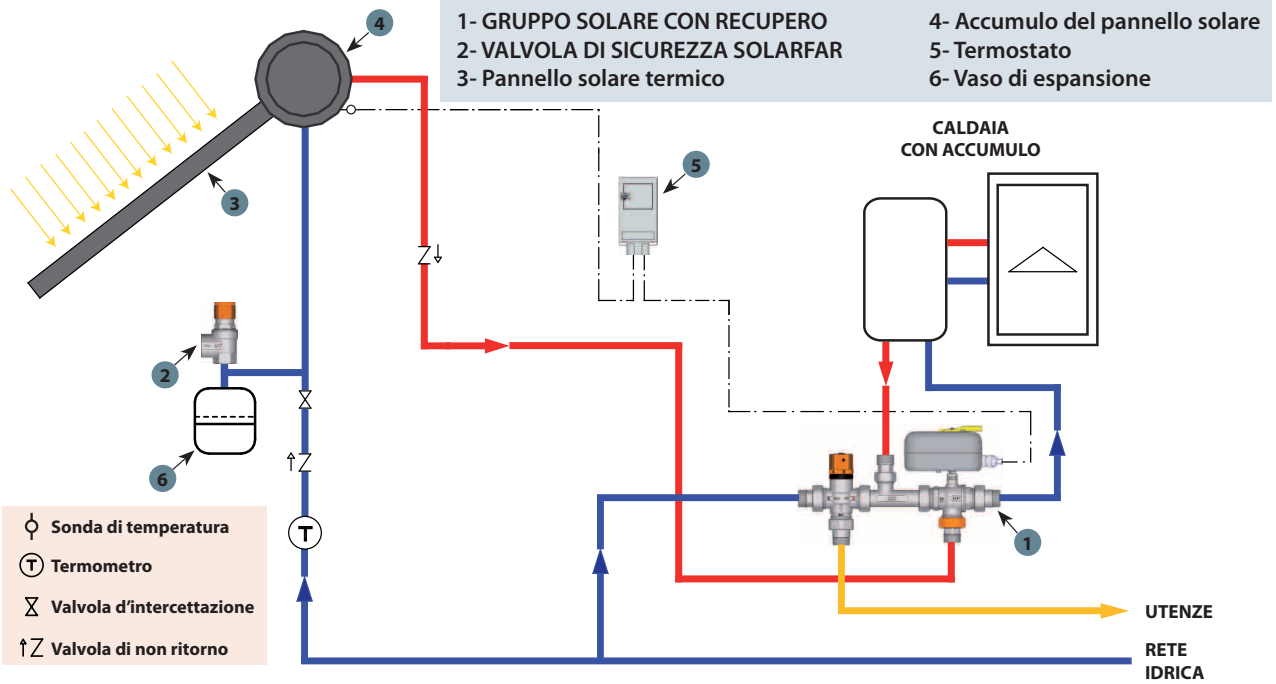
1- GRUPPO SOLARE CON RECUPERO
2- VALVOLA DI SICUREZZA SOLARFAR
3- Pannello solare termico

4- Accumulo del pannello solare
5- Termostato
6- Vaso di espansione

4

3

5

CALDAIA
CON ACCUMULO

2

6

1

UTENZE

RETE
IDRICA

Sonda di temperatura
T Termometro
Valvola d'intercettazione
Valvola di non ritorno

T